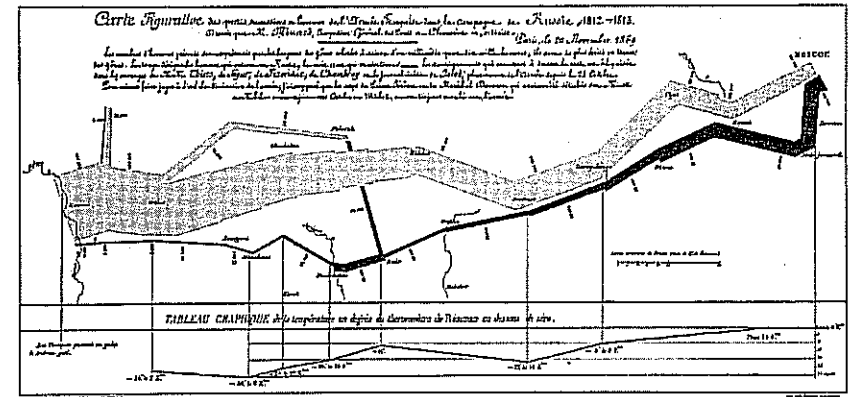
Carte Figurative des pertes successives en hommes de l'Armée Française dans la campagne de Russie 1812–1813.
Dressée par M. Minard, Inspecteur Général des Ponts et Chaussées en retraite.
Paris, le 20 Novembre 1869.

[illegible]

MOSCOU

TABLEAU GRAPHIQUE de la température en degrés du thermomètre de Réaumur au dessous de zéro.

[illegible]